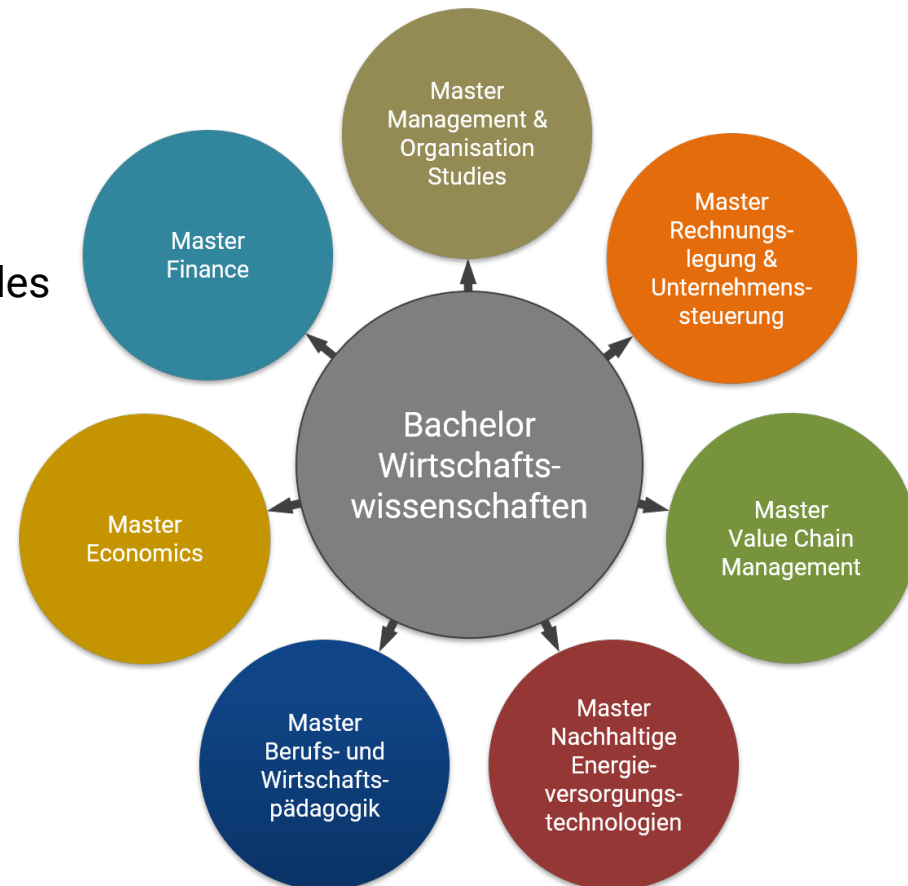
les

Master Management & Organisation Studies

Master Finance

Master Rechnungslegung & Unternehmenssteuerung

Bachelor Wirtschaftswissenschaften

Master Economics

Master Value Chain Management

Master Berufs- und Wirtschaftspädagogik

Master Nachhaltige Energieversorgungstechnologien